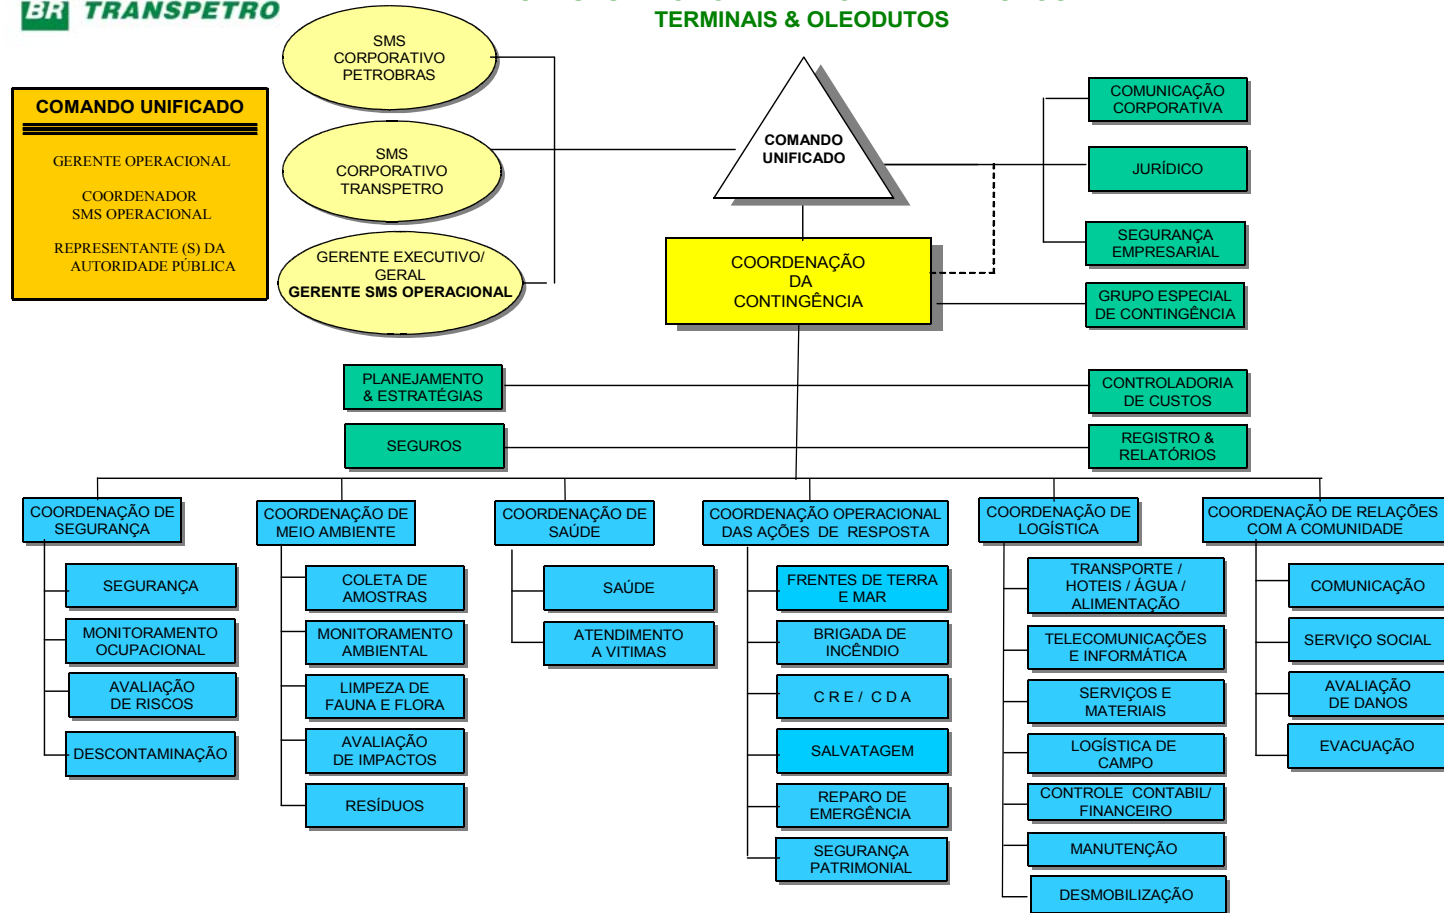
BR TRANSPETRO

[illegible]
TERMINAIS & OLEODUTOS

COMANDO UNIFICADO

GERENTE OPERACIONAL

COORDENADOR
SMS OPERACIONAL

REPRESENTANTE (S) DA
AUTORIDADE PÚBLICA

SMS
CORPORATIVO
PETROBRAS

SMS
CORPORATIVO
TRANSPETRO

GERENTE EXECUTIVO/
GERAL
GERENTE SMS OPERACIONAL

COMANDO
UNIFICADO

COMUNICAÇÃO
CORPORATIVA

JURÍDICO

SEGURANÇA
EMPRESARIAL

COORDENAÇÃO
DA
CONTINGÊNCIA

GRUPO ESPECIAL
DE CONTINGÊNCIA

PLANEJAMENTO
& ESTRATÉGIAS

CONTROLADORIA
DE CUSTOS

SEGUROS

REGISTRO &
RELATÓRIOS

COORDENAÇÃO DE
SEGURANÇA

SEGURANÇA

MONITORAMENTO
OCUPACIONAL

AVALIAÇÃO
DE RISCOS

DESCONTAMINAÇÃO

COORDENAÇÃO DE
MEIO AMBIENTE

COLETA DE
AMOSTRAS

MONITORAMENTO
AMBIENTAL

LIMPEZA DE
FAUNA E FLORA

AVALIAÇÃO
DE IMPACTOS

RESÍDUOS

COORDENAÇÃO DE
SAÚDE

SAÚDE

ATENDIMENTO
A VITIMAS

COORDENAÇÃO OPERACIONAL
DAS AÇÕES DE RESPOSTA

FRENTES DE TERRA
E MAR

BRIGADA DE
INCÊNDIO

C R E / C D A

SALVATAGEM

REPARO DE
EMERGÊNCIA

SEGURANÇA
PATRIMONIAL

COORDENAÇÃO DE
LOGÍSTICA

TRANSPORTE /
HOTEIS / ÁGUA /
ALIMENTAÇÃO

TELECOMUNICAÇÕES
E INFORMÁTICA

SERVIÇOS E
MATERIAIS

LOGÍSTICA DE
CAMPO

CONTROLE CONTABIL/
FINANCEIRO

MANUTENÇÃO

DESMOBILIZAÇÃO

COORDENAÇÃO DE RELAÇÕES
COM A COMUNIDADE

COMUNICAÇÃO

SERVIÇO SOCIAL

AVALIAÇÃO
DE DANOS

EVACUAÇÃO